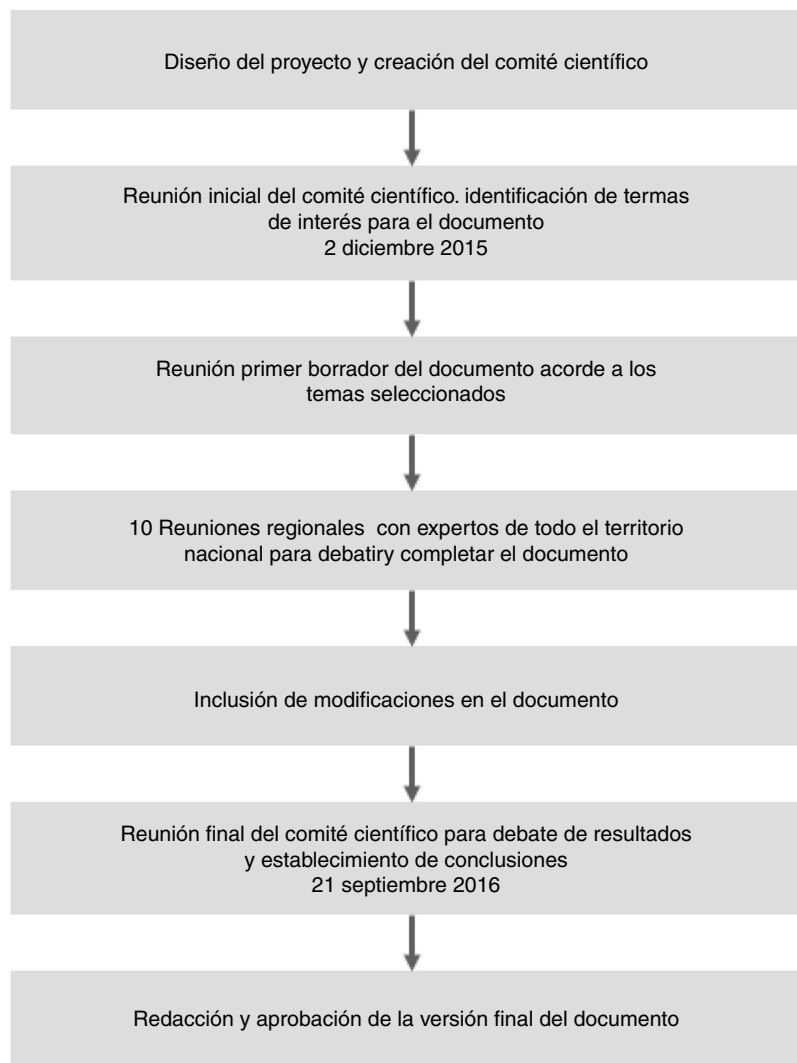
Diseño del proyecto y creación del comité científico

Reunión inicial del comité científico. identificación de termas de interés para el documento
2 diciembre 2015

Reunión primer borrador del documento acorde a los temas seleccionados

10 Reuniones regionales con expertos de todo el territorio nacional para debatiry completar el documento

Inclusión de modificaciones en el documento

Reunión final del comité científico para debate de resultados y establecimiento de conclusiones
21 septiembre 2016

Redacción y aprobación de la versión final del documento